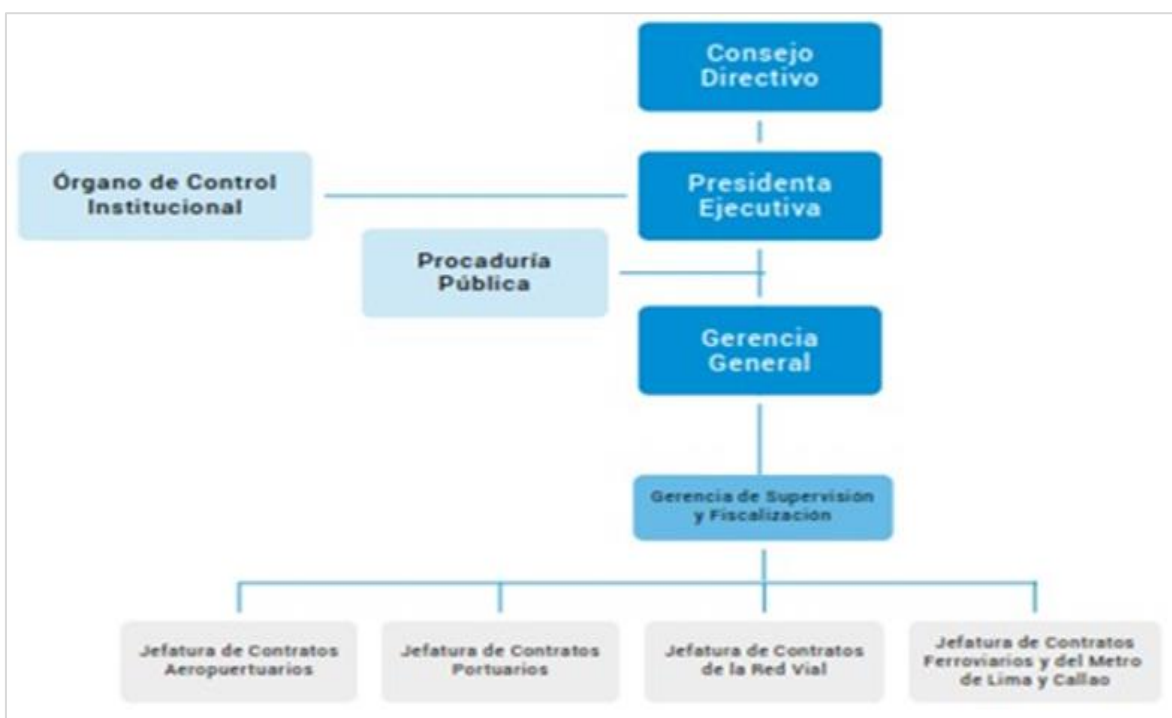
Consejo Directivo

Órgano de Control Institucional

Presidenta Ejecutiva

Procaduría Pública

Gerencia General

Gerencia de Supervisión y Fiscalización

Jefatura de Contratos Aeropuertuarios

Jefatura de Contratos Portuarios

Jefatura de Contratos de la Red Vial

Jefatura de Contratos Ferroviarios y del Metro de Lima y Callao